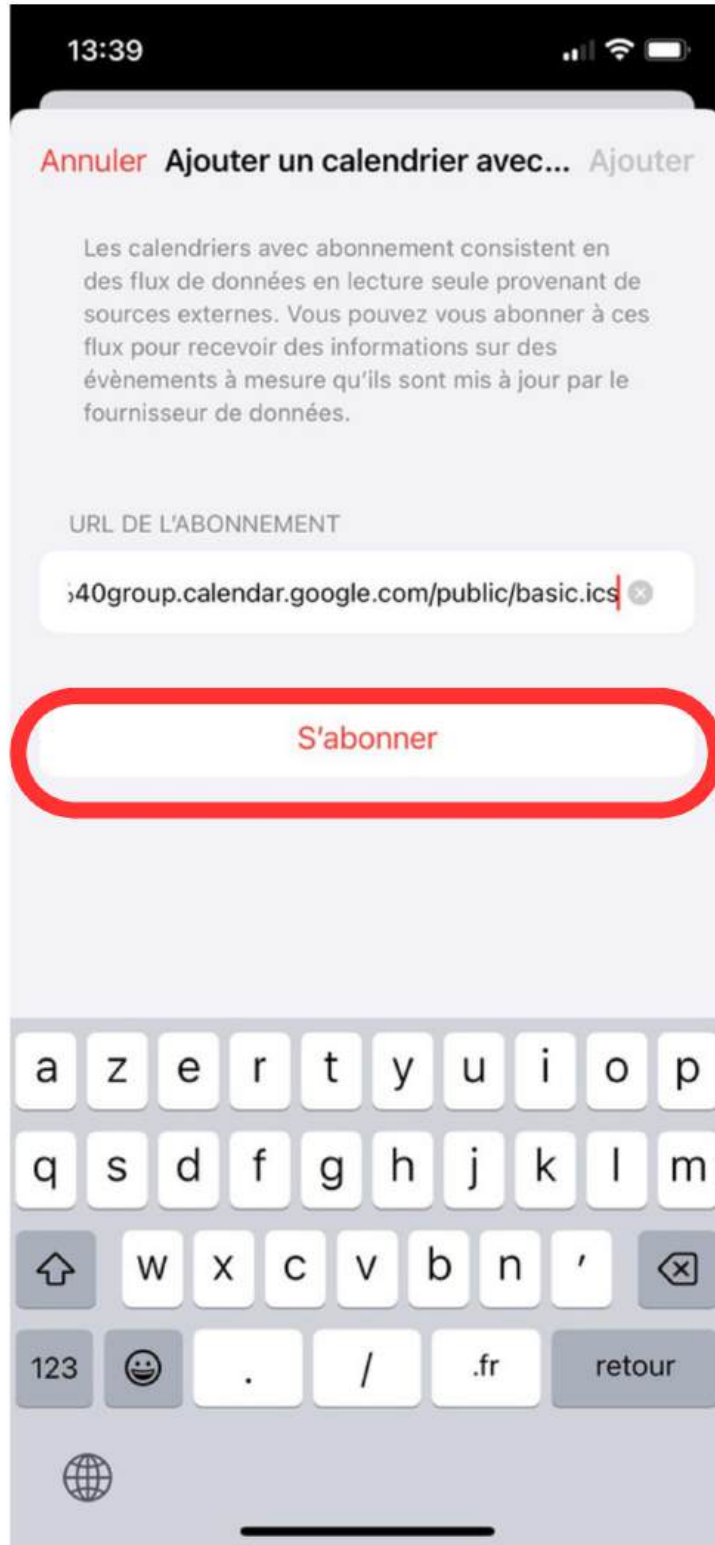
13:39

Annuler Ajouter un calendrier avec... Ajouter

Les calendriers avec abonnement consistent en des flux de données en lecture seule provenant de sources externes. Vous pouvez vous abonner à ces flux pour recevoir des informations sur des évènements à mesure qu'ils sont mis à jour par le fournisseur de données.

URL DE L'ABONNEMENT

540group.calendar.google.com/public/basic.ics

S'abonner

a z e r t y u i o p
q s d f g h j k l m
w x c v b n '
123 . / .fr retour